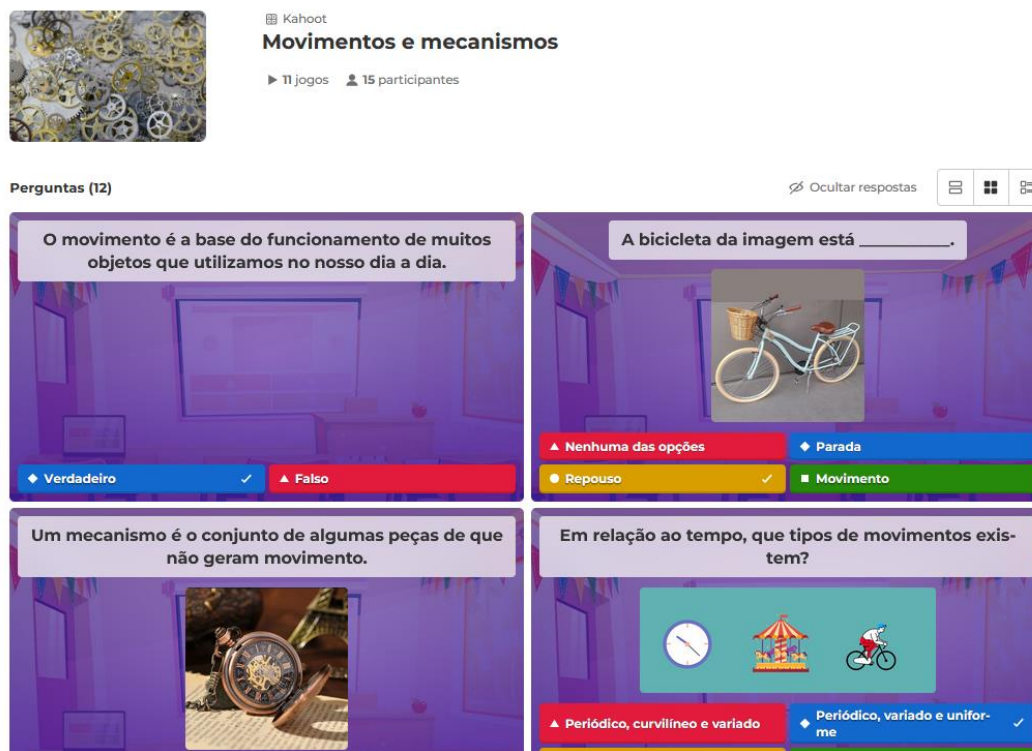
Kahoot
Movimentos e mecanismos

11 jogos 15 participantes

Perguntas (12)

Ocultar respostas

O movimento é a base do funcionamento de muitos objetos que utilizamos no nosso dia a dia.

Verdadeiro
Falso

A bicicleta da imagem está ___________.

Nenhuma das opções
Parada
Repouso
Movimento

Um mecanismo é o conjunto de algumas peças de que não geram movimento.

Em relação ao tempo, que tipos de movimentos existem?

Periódico, curvilíneo e variado
Periódico, variado e uniforme